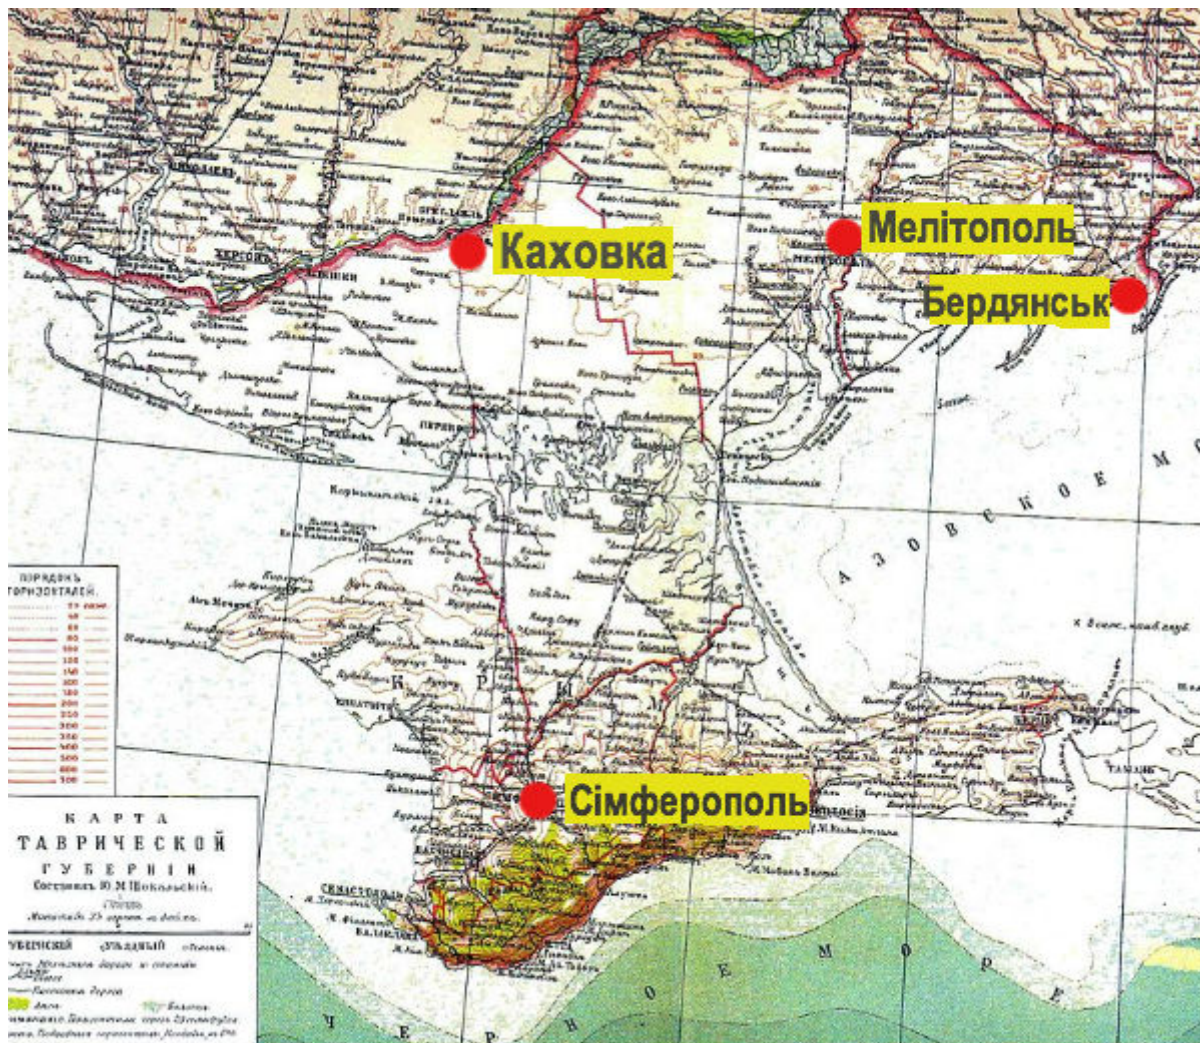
Каховка

Мелітополь

Бердянськ

Сімферополь

АЗОВСКОЕ М

ЧЕРНОЕ МОРЕ

КРЫМ

ПОРЯДОКЪ ГОРИЗОНТАЛЕЙ.

КАРТА ТАВРИЧЕСКОЙ ГУБЕРНІИ Составилъ Ю. М. Шокальскій.

Масштабъ 25 верстъ въ дюймѣ.

ХЕРСОНЪ

МЕЛИТОПОЛЬ

СИМФЕРОПОЛЬ

СЕВАСТОПОЛЬ

БАЛАКЛАВА

ТАМАНЬ

ПЕРЕКОПЪ

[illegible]